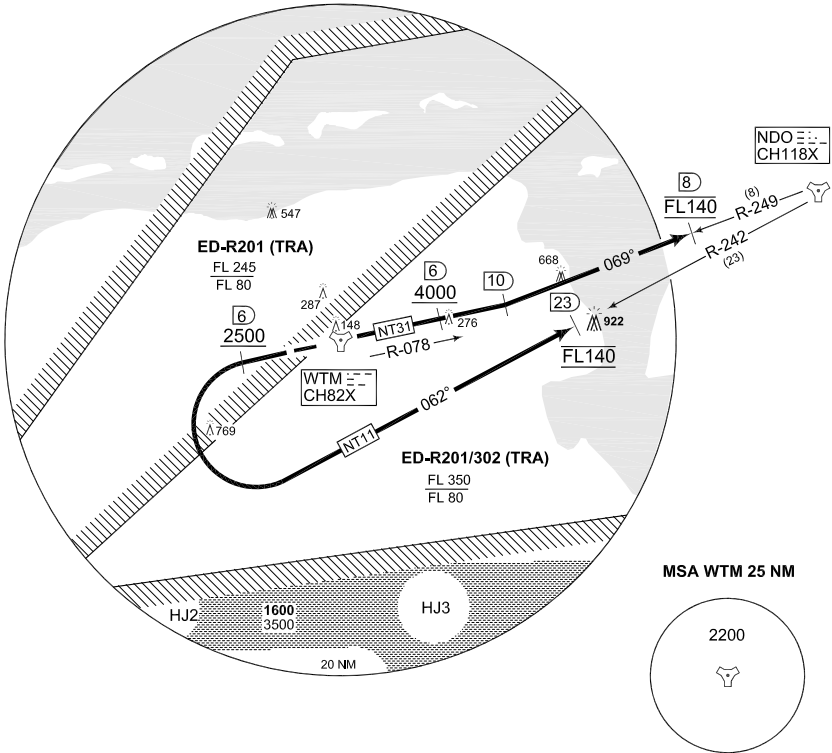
NDO
CH118X

8
FL140
(8)
R-249
R-242
(23)

547

ED-R201 (TRA)
FL 245
FL 80

287

6
2500

148
NT31
276
6
4000
10
668
069°

23
922
FL140

R-078

WTM
CH82X

062°

769

NT11

ED-R201/302 (TRA)
FL 350
FL 80

MSA WTM 25 NM

HJ2
1600
3500
HJ3
20 NM

2200